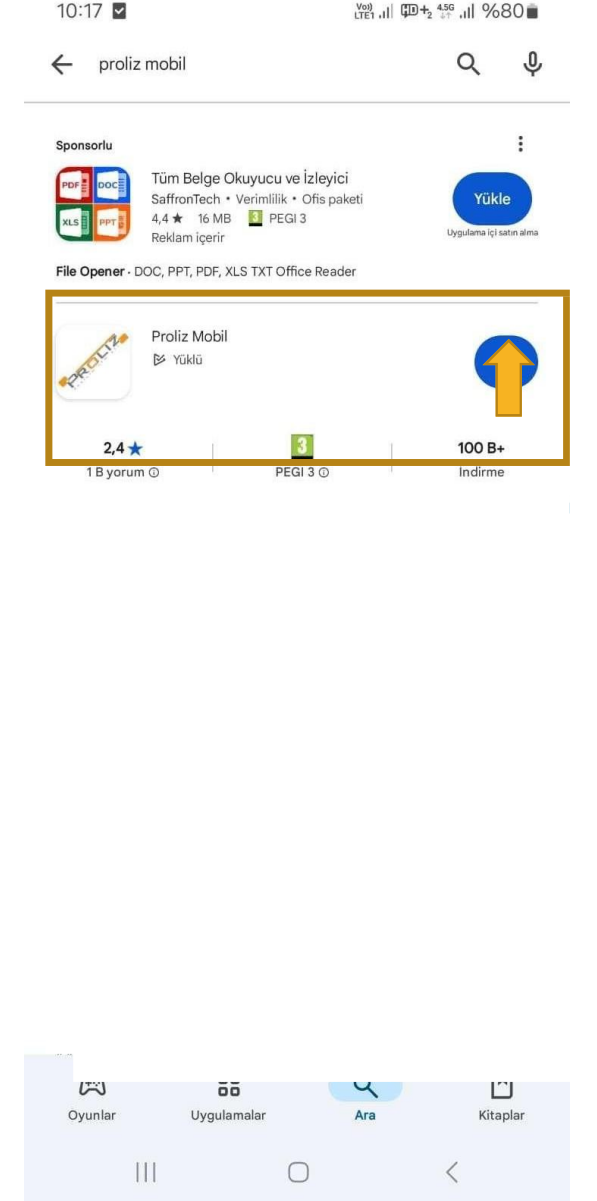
10:17

Vo) LTE1 HD 4.5G %80

proliz mobil

Sponsorlu

PDF DOC XLS PPT

Tüm Belge Okuyucu ve İzleyici
SaffronTech • Verimlilik • Ofis paketi
4,4 ★ 16 MB 3 PEGI 3
Reklam içerir

Yükle
Uygulama içi satın alma

File Opener · DOC, PPT, PDF, XLS TXT Office Reader

PROLIZ

Proliz Mobil
Yüklü

2,4 ★
1 B yorum ⓘ

3
PEGI 3 ⓘ

100 B+
İndirme

Oyunlar
Uygulamalar
Ara
Kitaplar